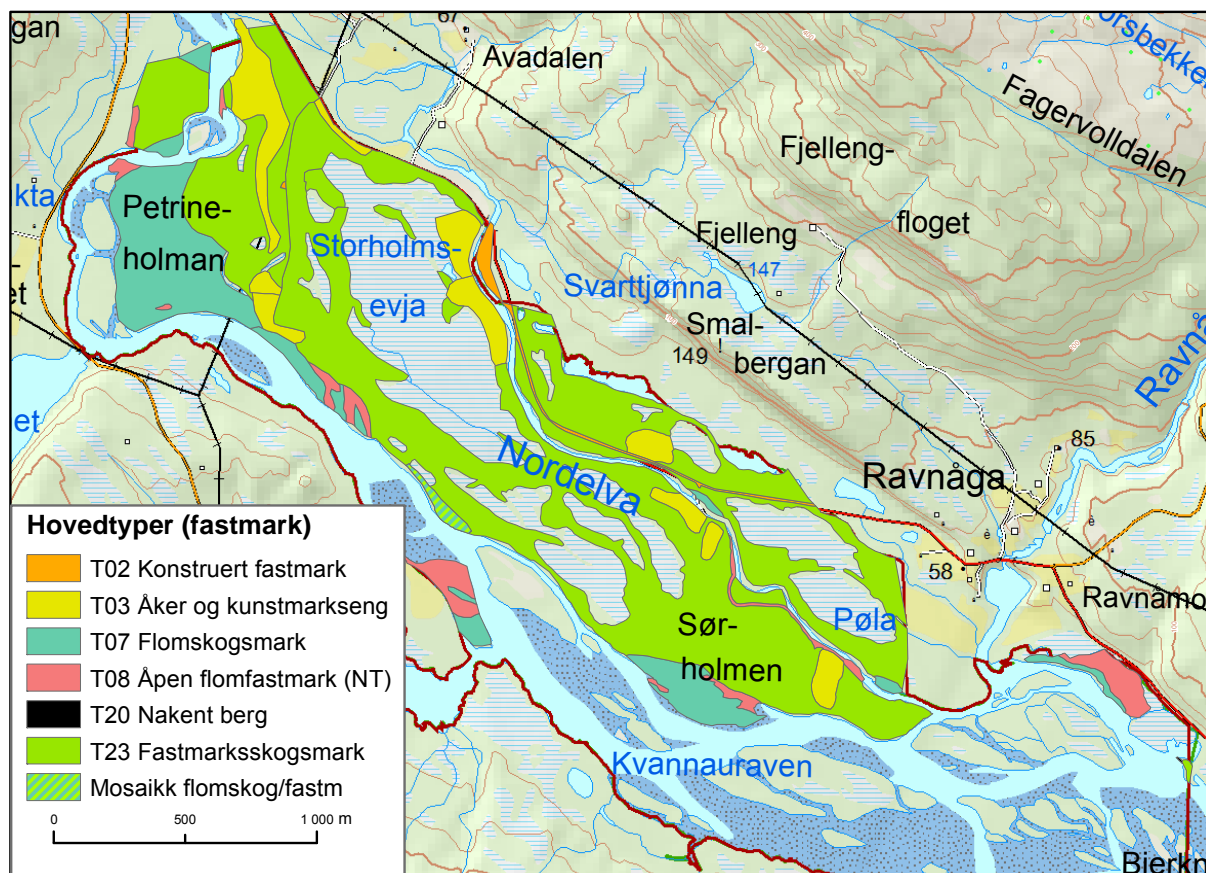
gan
67
Avadalen
rsbekke
Fagervolldalen
Fjelleng-
floget
Fjelleng
kta
Petrine-
holman
Storholms-
evja
147
Svarttjønna
Smal-
bergan
149
et
et
Ravnå
Nordelva
85
Ravnåga
Hovedtyper (fastmark)
T02 Konstruert fastmark
T03 Åker og kunstmarkseng
T07 Flomskogsmark
T08 Åpen flomfastmark (NT)
T20 Nakent berg
T23 Fastmarksskogsmark
Mosaikk flomskog/fastm
0
500
1 000 m
58
Ravnamo
Sør-
holmen
Pøla
Kvannauraven
Bjerkn